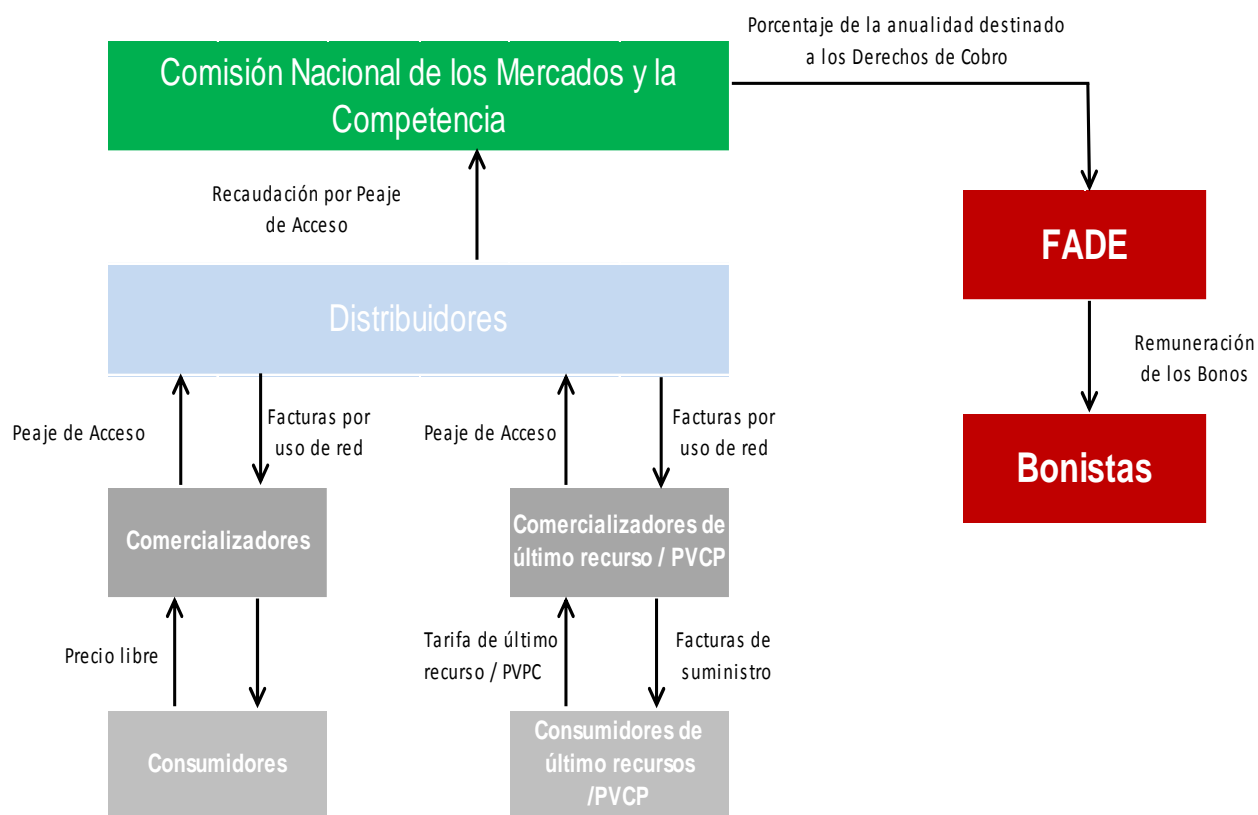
Porcentaje de la anualidad destinado a los Derechos de Cobro

Comisión Nacional de los Mercados y la Competencia

Recaudación por Peaje de Acceso

FADE

Remuneración de los Bonos

Bonistas

Distribuidores

Peaje de Acceso

Facturas por uso de red

Peaje de Acceso

Facturas por uso de red

Comercializadores

Comercializadores de último recurso / PVCP

Precio libre

Tarifa de último recurso / PVPC

Facturas de suministro

Consumidores

Consumidores de último recursos /PVCP